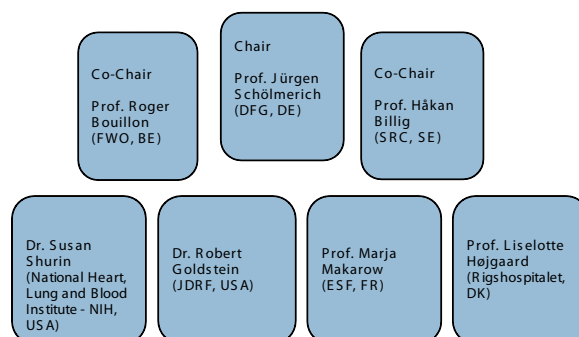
Co-Chair

Prof. Roger Bouillon (FWO, BE)

Chair

Prof. Jürgen Schölmerich (DFG, DE)

Co-Chair

Prof. Håkan Billig (SRC, SE)

Dr. Susan Shurin (National Heart, Lung and Blood Institute - NIH, USA)

Dr. Robert Goldstein (JDRF, USA)

Prof. Marja Makarow (ESF, FR)

Prof. Liselotte Højgaard (Rigshospitalet, DK)